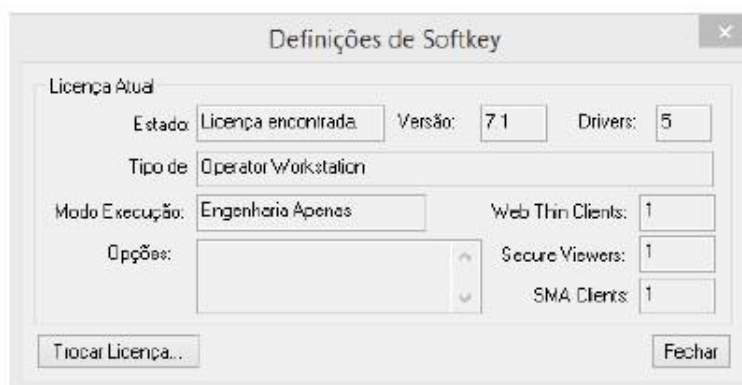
Definições de Softkey

×

Licença Atual

Estado: Licença encontrada. Versão: 7.1 Drivers: 5

Tipo de Operator Workstation

Modo Execução: Engenharia Apenas Web Thin Clients: 1

Opções: Secure Viewers: 1

SMA Clients: 1

Trocar Licença... Fechar